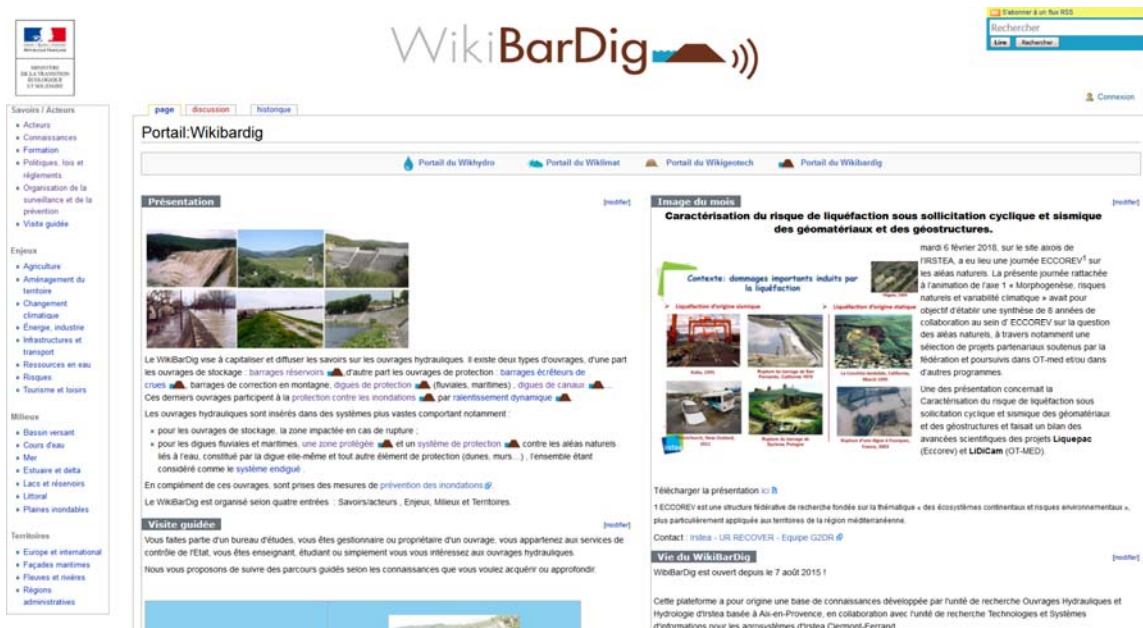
MINISTÈRE DE LA TRANSITION ÉCOLOGIQUE ET SOLIDAIRE

WikiBarDig

S'abonner à un flux RSS
Rechercher
Lire Rechercher

Connexion

Savoirs / Acteurs
- Acteurs
- Connaissances
- Formation
- Politiques, lois et règlements
- Organisation de la surveillance et de la prévention
- Visite guidée

Enjeux
- Agriculture
- Aménagement du territoire
- Changement climatique
- Énergie, industrie
- Infrastructures et transport
- Ressources en eau
- Risques
- Tourisme et loisirs

Milieux
- Bassin versant
- Cours d'eau
- Mer
- Estuaire et delta
- Lacs et réservoirs
- Littoral
- Plaines inondables

Territoires
- Europe et international
- Façades maritimes
- Fleuves et rivières
- Régions administratives

page discussion historique

Portail:Wikibardig

Portail du Wikhydro Portail du Wiklimat Portail du Wikigeotech Portail du Wikibardig

Présentation [modifier]

Le WikiBarDig vise à capitaliser et diffuser les savoirs sur les ouvrages hydrauliques. Il existe deux types d'ouvrages, d'une part les ouvrages de stockage : barrages réservoirs, d'autre part les ouvrages de protection : barrages écrêteurs de crues, barrages de correction en montagne, digues de protection (fluviales, maritimes), digues de canaux. Ces derniers ouvrages participent à la protection contre les inondations par ralentissement dynamique.

Les ouvrages hydrauliques sont insérés dans des systèmes plus vastes comportant notamment :
- pour les ouvrages de stockage, la zone impactée en cas de rupture ;
- pour les digues fluviales et maritimes, une zone protégée et un système de protection contre les aléas naturels liés à l'eau, constitué par la digue elle-même et tout autre élément de protection (dunes, murs…), l'ensemble étant considéré comme le système endigué.

En complément de ces ouvrages, sont prises des mesures de prévention des inondations.

Le WikiBarDig est organisé selon quatre entrées : Savoirs/acteurs, Enjeux, Milieux et Territoires.

Visite guidée [modifier]

Vous faites partie d'un bureau d'études, vous êtes gestionnaire ou propriétaire d'un ouvrage, vous appartenez aux services de contrôle de l'Etat, vous êtes enseignant, étudiant ou simplement vous vous intéressez aux ouvrages hydrauliques.

Nous vous proposons de suivre des parcours guidés selon les connaissances que vous voulez acquérir ou approfondir.

Image du mois [modifier]

Caractérisation du risque de liquéfaction sous sollicitation cyclique et sismique des géomatériaux et des géostructures.

Contexte: dommages importants induits par la liquéfaction
Liquéfaction d'origine sismique Liquéfaction d'origine statique
Kobe, 1995
Rupture du barrage de San Fernando, California 1971
La Concha landslide, California, March 1995
Christchurch, New Zealand, 2011
Rupture du barrage de Sychem Prongie
Rupture d'une digue à Fukuyama, France, 2003

mardi 6 février 2018, sur le site aixois de l'IRSTEA, a eu lieu une journée ECCOREV$^1$ sur les aléas naturels. La présente journée rattachée à l'animation de l'axe 1 « Morphogenèse, risques naturels et variabilité climatique » avait pour objectif d'établir une synthèse de 8 années de collaboration au sein d' ECCOREV sur la question des aléas naturels, à travers notamment une sélection de projets partenariaux soutenus par la fédération et poursuivis dans OT-med et/ou dans d'autres programmes.

Une des présentation concernait la Caractérisation du risque de liquéfaction sous sollicitation cyclique et sismique des géomatériaux et des géostructures et faisait un bilan des avancées scientifiques des projets Liquepac (Eccorev) et LiDiCam (OT-MED).

Télécharger la présentation ici

1 ECCOREV est une structure fédérative de recherche fondée sur la thématique « des écosystèmes continentaux et risques environnementaux », plus particulièrement appliquées aux territoires de la région méditerranéenne.

Contact : Irstea - UR RECOVER - Equipe G2DR

Vie du WikiBarDig [modifier]

WibiBarDig est ouvert depuis le 7 août 2015 !

Cette plateforme a pour origine une base de connaissances développée par l'unité de recherche Ouvrages Hydrauliques et Hydrologie d'Irstea basée à Aix-en-Provence, en collaboration avec l'unité de recherche Technologies et Systèmes d'informations pour les agrosystèmes d'Irstea Clermont-Ferrand